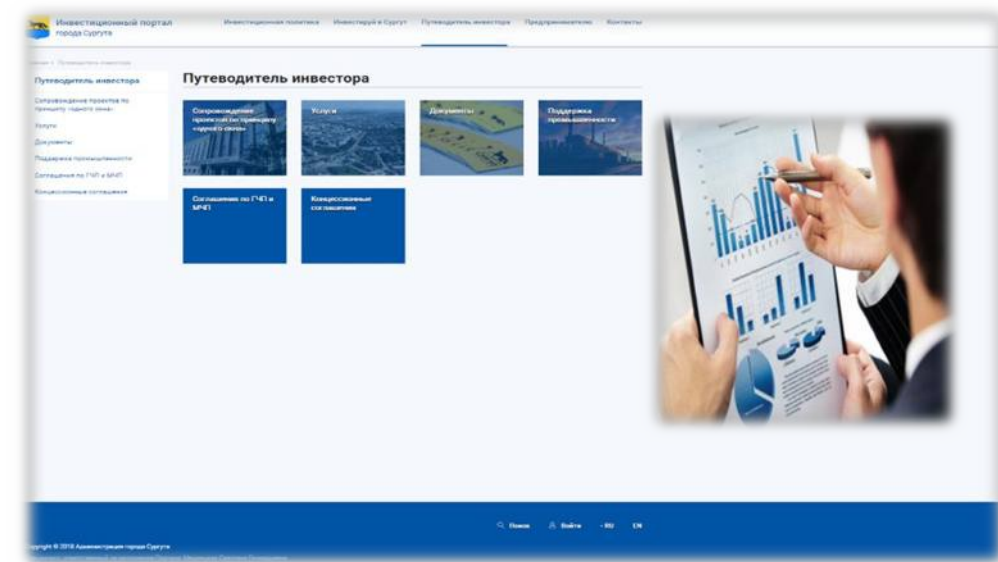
Инвестиционный портал города Сургута

Инвестиционная политика Инвестируй в Сургут Путеводитель инвестора Предприниматели Контакты

Главная › Путеводитель инвестора

Путеводитель инвестора

Сопровождение проектов по принципу «одного окна»

Услуги

Документы

Поддержка промышленности

Соглашения по ГЧП и МЧП

Концессионные соглашения

Путеводитель инвестора

Сопровождение проектов по принципу «одного окна»

Услуги

Документы

Поддержка промышленности

Соглашения по ГЧП и МЧП

Концессионные соглашения

Поиск Войти RU EN

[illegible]yright © 2018 Администрация города Сургута

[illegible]